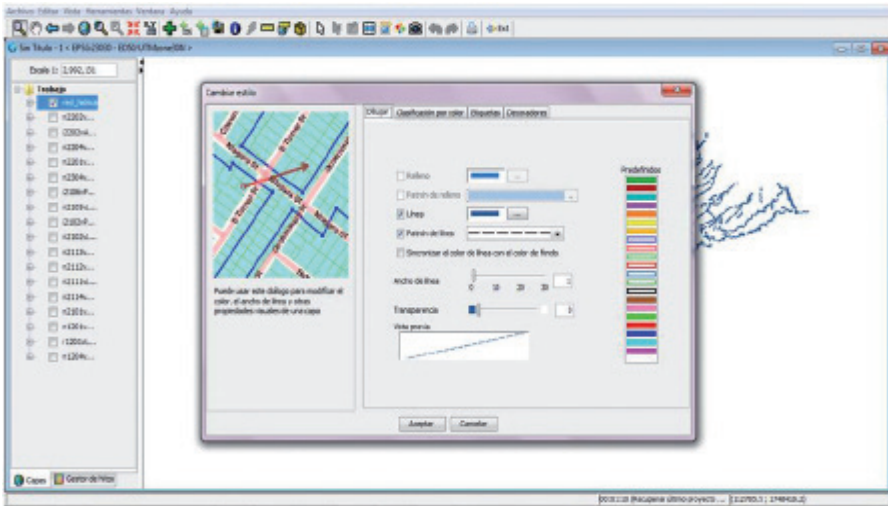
Archivo Editar Vista Herramientas Ventana Ayuda

Sin Título - 1 < EPSG:25830 - ED50/UTMzone30N >

Escala 1: 1.992,01

Trabajo

red_hidro

Cambiar estilo

Dibujar Clasificación por color Etiquetas Decoradores

Relleno

Patrón de relleno

Línea

Patrón de línea

Sincronizar el color de línea con el color de fondo

Ancho de línea

0 10 20 30

Transparencia

Vista previa

Predefinidos

Puede usar este diálogo para modificar el color, el ancho de línea y otras propiedades visuales de una capa

Aceptar Cancelar

Capas Gestor de hitos

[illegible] Recuperar último proyecto ... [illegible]